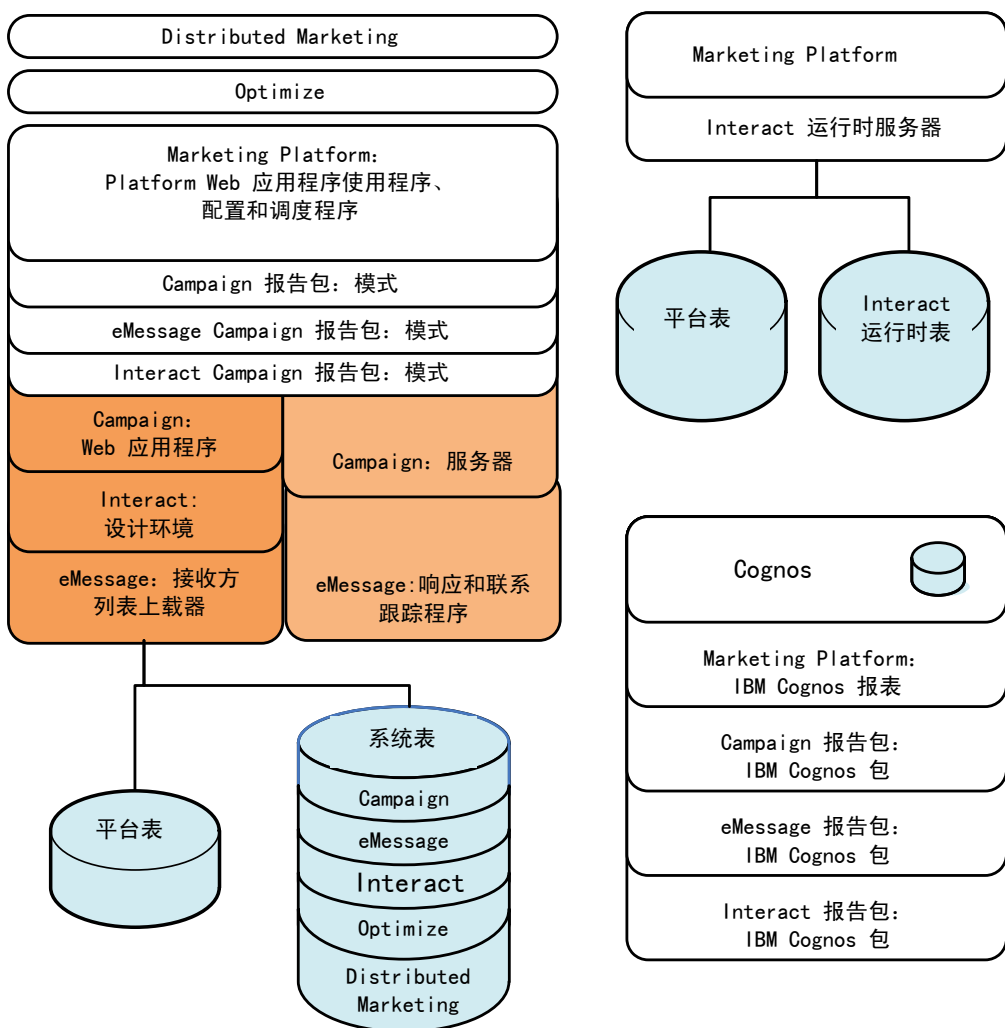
Distributed Marketing

Optimize

Marketing Platform：
Platform Web 应用程序使用程序、
配置和调度程序

Campaign 报告包：模式

eMessage Campaign 报告包：模式

Interact Campaign 报告包：模式

Campaign：
Web 应用程序

Interact:
设计环境

eMessage：接收方
列表上载器

Campaign：服务器

eMessage:响应和联系
跟踪程序

平台表

系统表

Campaign

eMessage

Interact

Optimize

Distributed
Marketing

Marketing Platform

Interact 运行时服务器

平台表

Interact
运行时表

Cognos

Marketing Platform：
IBM Cognos 报表

Campaign 报告包：
IBM Cognos 包

eMessage 报告包：
IBM Cognos 包

Interact 报告包：
IBM Cognos 包